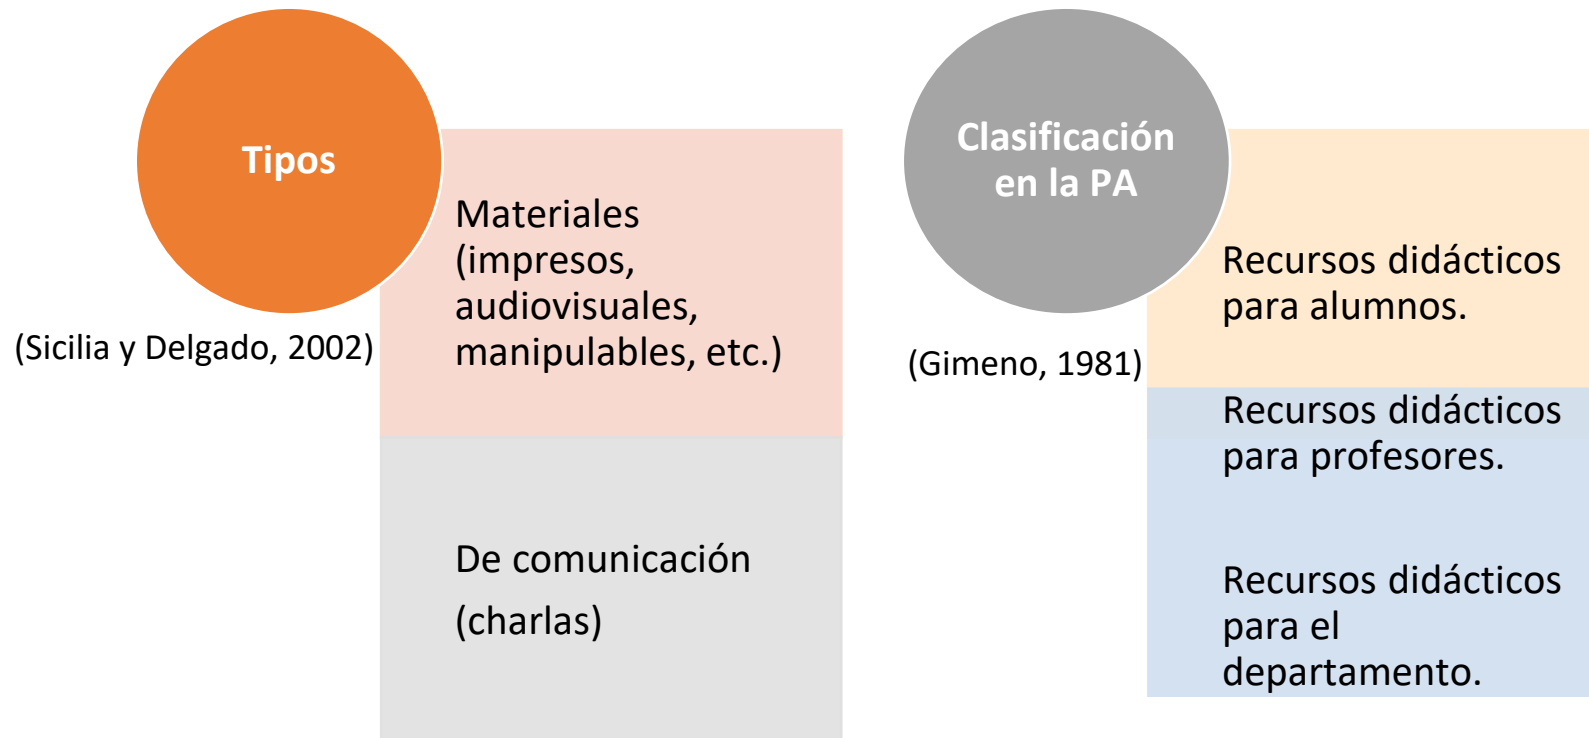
Tipos

(Sicilia y Delgado, 2002)

Materiales (impresos, audiovisuales, manipulables, etc.)

De comunicación (charlas)

Clasificación en la PA

(Gimeno, 1981)

Recursos didácticos para alumnos.

Recursos didácticos para profesores.

Recursos didácticos para el departamento.